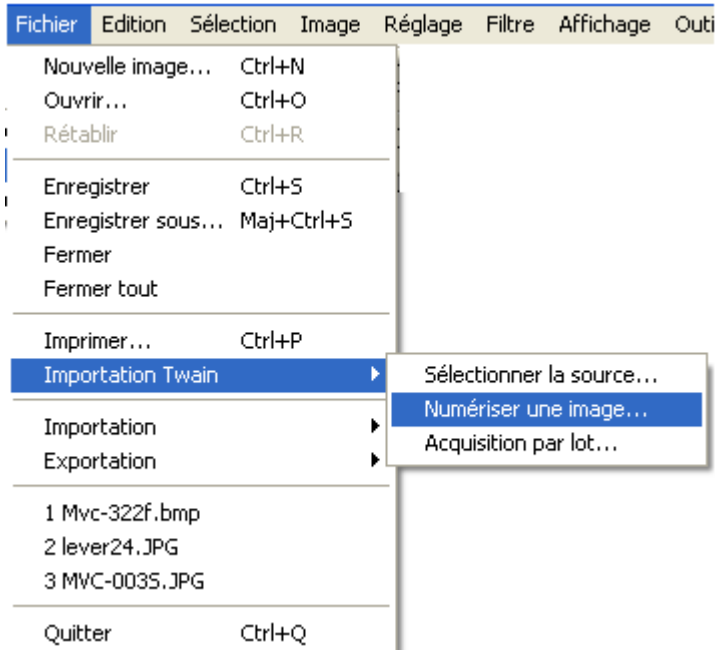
Fichier Edition Sélection Image Réglage Filtre Affichage Outi

Nouvelle image... Ctrl+N
Ouvrir... Ctrl+O
Rétablir Ctrl+R

Enregistrer Ctrl+S
Enregistrer sous... Maj+Ctrl+S
Fermer
Fermer tout

Imprimer... Ctrl+P
Importation Twain

Importation
Exportation

1 Mvc-322f.bmp
2 lever24.JPG
3 MVC-003S.JPG

Quitter Ctrl+Q

Sélectionner la source...
Numériser une image...
Acquisition par lot...